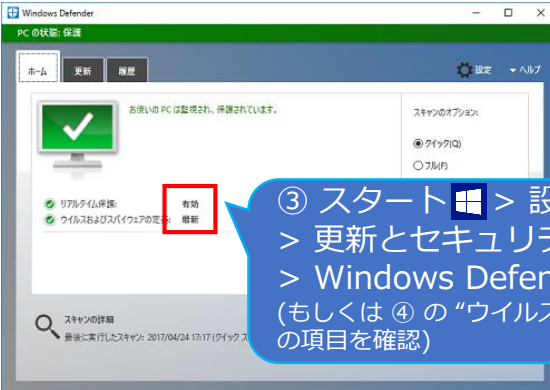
Windows Defender

PC の状態: 保護

ホーム　更新　履歴

設定　ヘルプ

お使いの PC は監視され、保護されています。

スキャンのオプション:

クイック(Q)

フル(F)

リアルタイム保護:　有効

ウイルスおよびスパイウェアの定義:　最新

スキャンの詳細

最後に実行したスキャン: 2017/04/24 17:17 (クイック ス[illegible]

③ スタート > 設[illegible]
> 更新とセキュリテ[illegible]
> Windows Defen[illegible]
(もしくは ④ の “ウイルス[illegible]
の項目を確認)